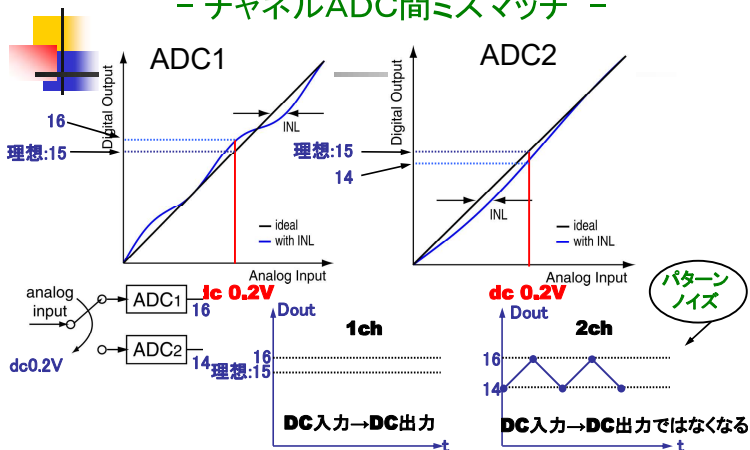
－ チャネルADC間ミスマッチ －

ADC1

Digital Output

16

理想:15

INL

ideal
with INL

Analog Input

ADC2

Digital Output

理想:15

14

INL

ideal
with INL

Analog Input

パターンノイズ

analog input

dc0.2V

ADC1

ADC2

dc 0.2V

16

14

Dout

1ch

16

理想:15

DC入力→DC出力

t

dc 0.2V

Dout

2ch

16

14

DC入力→DC出力ではなくなる

t